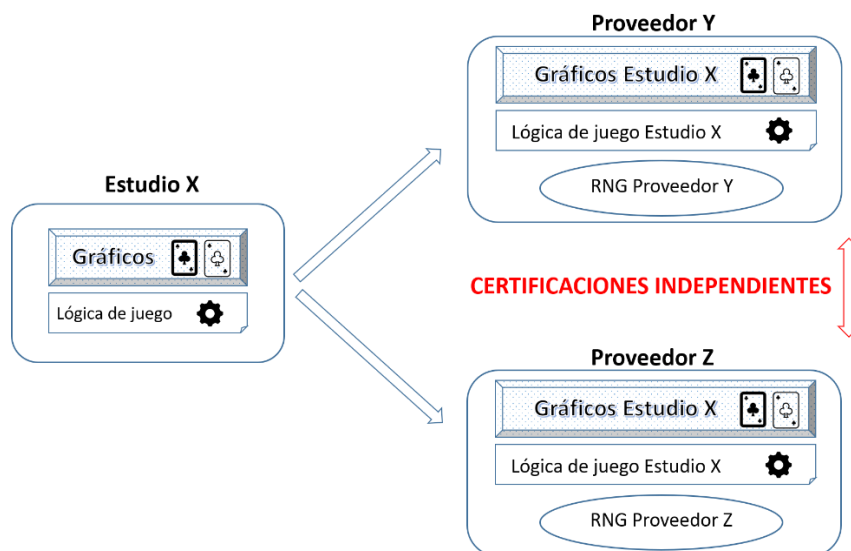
Estudio X

Gráficos

Lógica de juego

Proveedor Y

Gráficos Estudio X

Lógica de juego Estudio X

RNG Proveedor Y

CERTIFICACIONES INDEPENDIENTES

Proveedor Z

Gráficos Estudio X

Lógica de juego Estudio X

RNG Proveedor Z